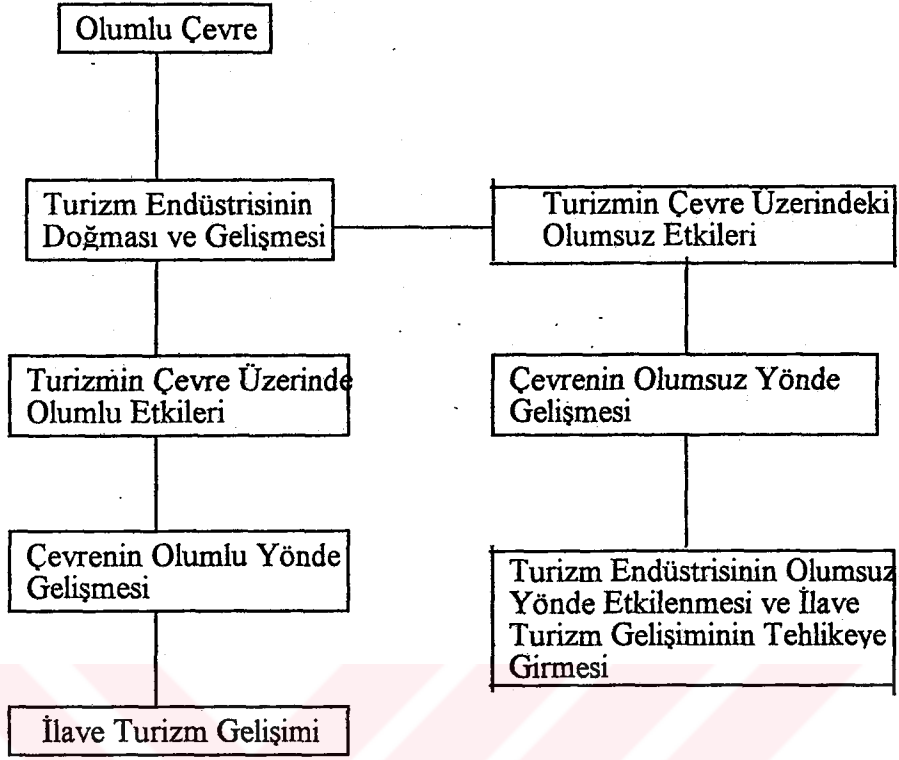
Olumlu Çevre

Turizm Endüstrisinin Doğması ve Gelişmesi

Turizmin Çevre Üzerindeki Olumsuz Etkileri

Turizmin Çevre Üzerinde Olumlu Etkileri

Çevrenin Olumsuz Yönde Gelişmesi

Çevrenin Olumlu Yönde Gelişmesi

Turizm Endüstrisinin Olumsuz Yönde Etkilenmesi ve İlave Turizm Gelişiminin Tehlikeye Girmesi

İlave Turizm Gelişimi